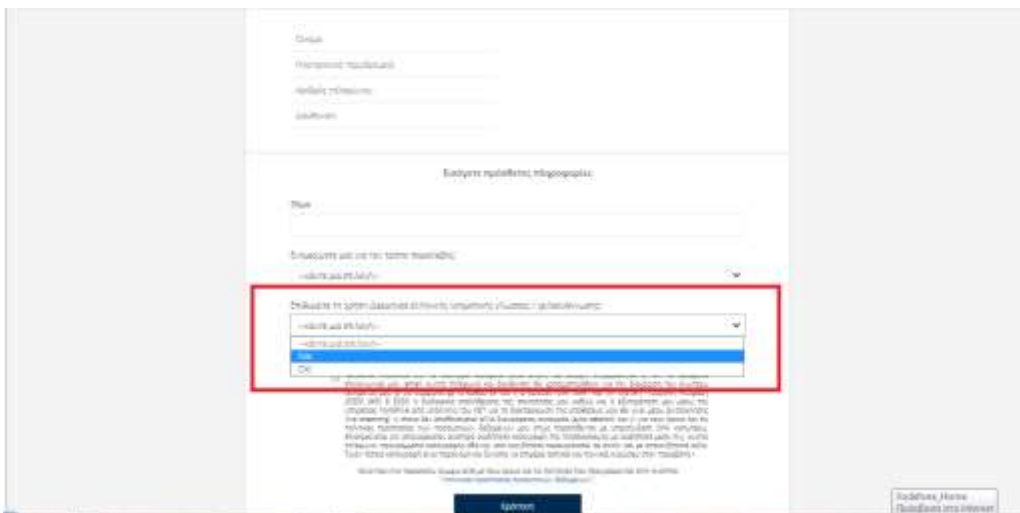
Όνομα

Ηλεκτρονικό ταχυδρομείο

Αριθμός τηλεφώνου

Διεύθυνση

Εισάγετε πρόσθετες πληροφορίες

Πόλη

Ενημερώστε μας για τον τρόπο πληρωμής

--Κάντε μια επιλογή--

Επιλέξτε τη χρήση ζωντανής εξυπηρέτησης/γραπτής επικοινωνίας / αρχειοθέτησης

--Κάντε μια επιλογή--

--Κάντε μια επιλογή--

Ναι

Όχι

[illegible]

Εγγραφή

Vodafone_Home
Προβλήματα στο Internet